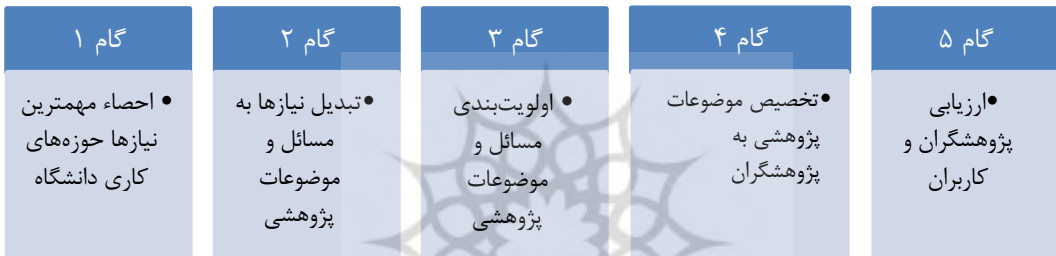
گام ۱

• احصاء مهمترین نیازها حوزه‌های کاری دانشگاه

گام ۲

•تبدیل نیازها به مسائل و موضوعات پژوهشی

گام ۳

• اولویت‌بندی مسائل و موضوعات پژوهشی

گام ۴

•تخصیص موضوعات پژوهشی به پژوهشگران

گام ۵

•ارزیابی پژوهشگران و کاربران